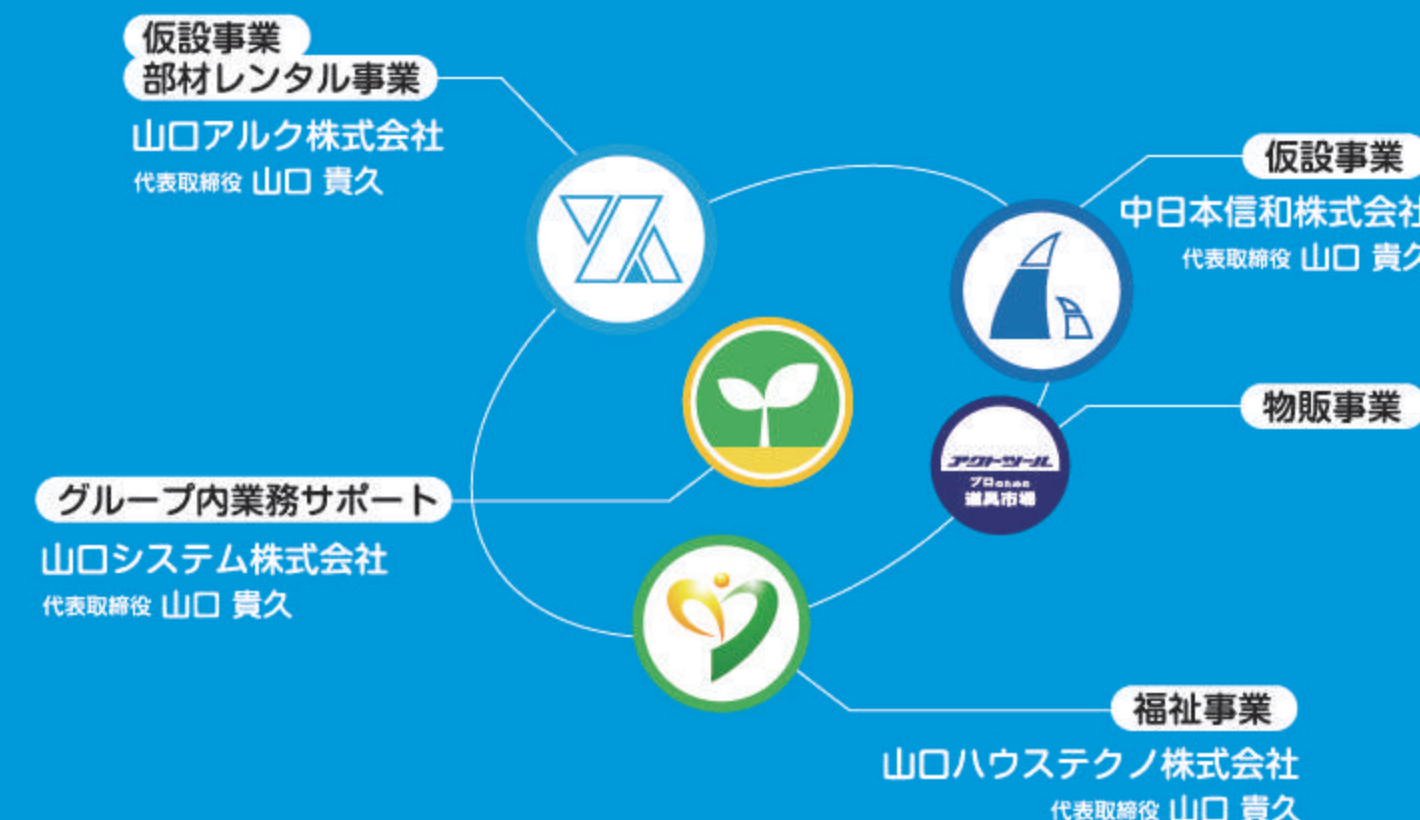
仮設事業
部材レンタル事業
山口アルク株式会社
代表取締役 山口 貴久

仮設事業
中日本信和株式会社
代表取締役 山口 貴久

物販事業

アクトツール
プロのための
道具市場

グループ内業務サポート
山口システム株式会社
代表取締役 山口 貴久

福祉事業
山口ハウステクノ株式会社
代表取締役 山口 貴久